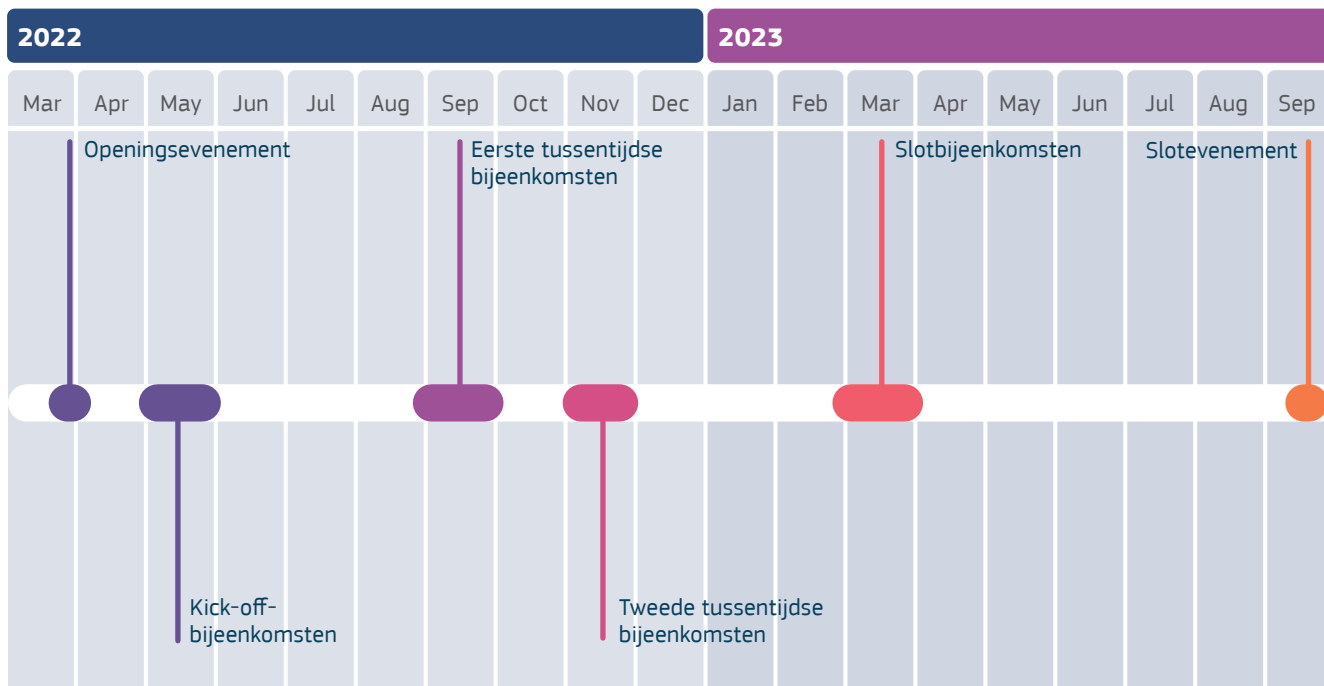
2022

2023

| Mar | Apr | May | Jun | Jul | Aug | Sep | Oct | Nov | Dec | Jan | Feb | Mar | Apr | May | Jun | Jul | Aug | Sep |
|---|---|---|---|---|---|---|---|---|---|---|---|---|---|---|---|---|---|---|

Openingsevenement

Eerste tussentijdse bijeenkomsten

Slotbijeenkomsten

Slotevenement

Kick-off-bijeenkomsten

Tweede tussentijdse bijeenkomsten